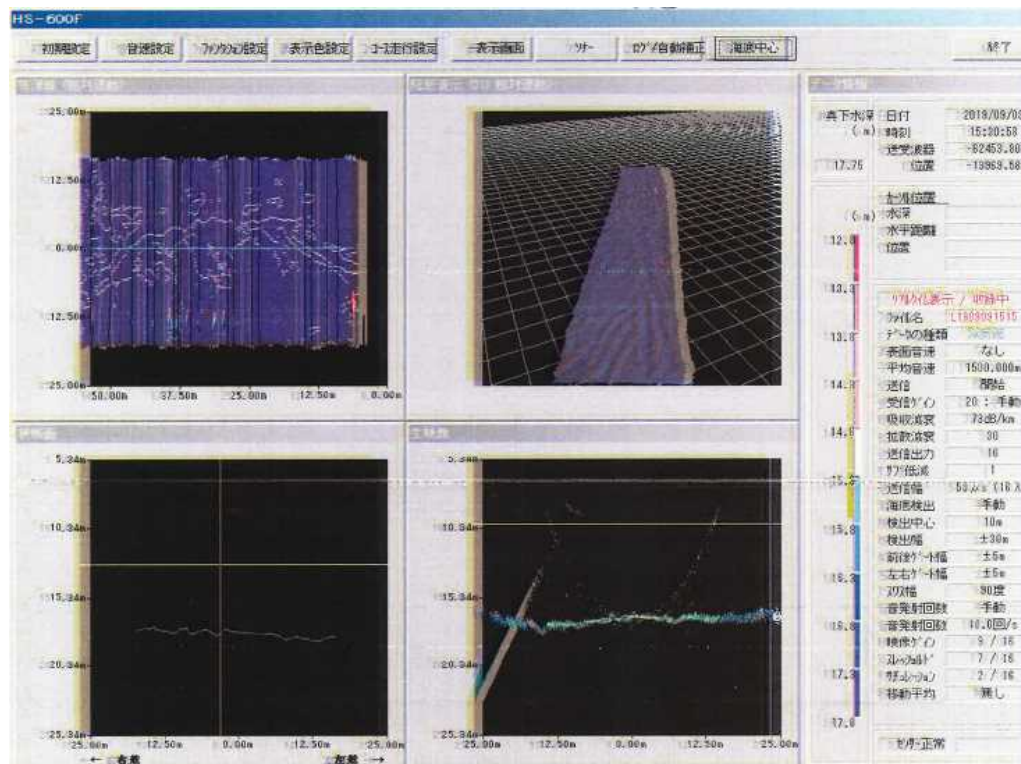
HS-600F

初期設定 | 音速設定 | ファンクション設定 | 表示色設定 | コース走行設定 | 一表示画面 | ソナー | ログ自動補正 | 海底中心 | 終了

25.00m
12.50m
0.00m
12.50m
25.00m
50.00m 37.50m 25.00m 12.50m 0.00m

5.34m
10.34m
15.34m
20.34m
25.34m
25.00m 12.50m 0.00m 12.50m 25.00m
← 右舷 左舷 →

5.34m
10.34m
15.34m
20.34m
25.34m
25.00m 12.50m 0.00m 12.50m 25.00m

真下水深 (m) 17.75
日付 2018/09/03
時刻 15:20:58
送受波器 -82453.80
位置 -19959.58

カーソル位置
(m) 水深
水平距離
位置

12.8
13.3
13.8
14.3
14.8
15.3
15.8
16.3
16.8
17.3
17.8

リアルタイム表示 / 収録中
ファイル名 L1809031515
データの種類
表面音速 なし
平均音速 1500.000m
送信 開始
受信ゲイン 20 : 手動
吸収減衰 73dB/km
拡散減衰 30
送信出力 16
ノイズ低減 1
送信幅 50us (18
海底検出 手動
検出中心 10m
検出幅 ±30m
前後ゲート幅 ±5m
左右ゲート幅 ±5m
スワス幅 90度
音発射回数 手動
音発射回数 10.0回/s
映像ゲイン 9 / 16
スレッショルド 7 / 16
サチュレーション 2 / 16
移動平均 無し

センサー正常